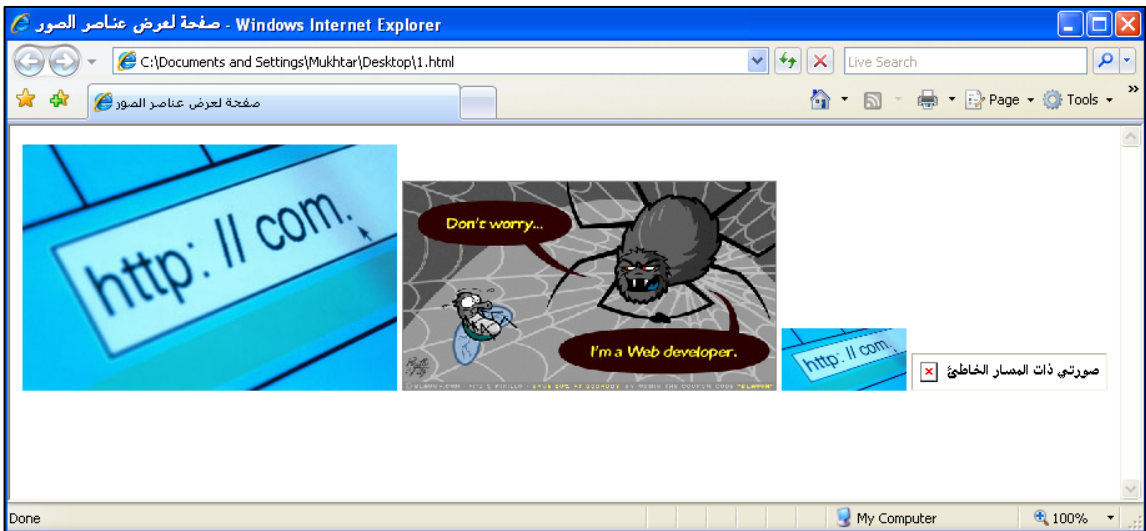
صفحة لعرض عناصر الصور - Windows Internet Explorer

C:\Documents and Settings\Mukhtar\Desktop\1.html

Live Search

صفحة لعرض عناصر الصور

Page Tools

http: // com.

Don't worry...

I'm a Web developer.

http: // com.

صورتي ذات المسار الخاطئ

Done

My Computer

100%